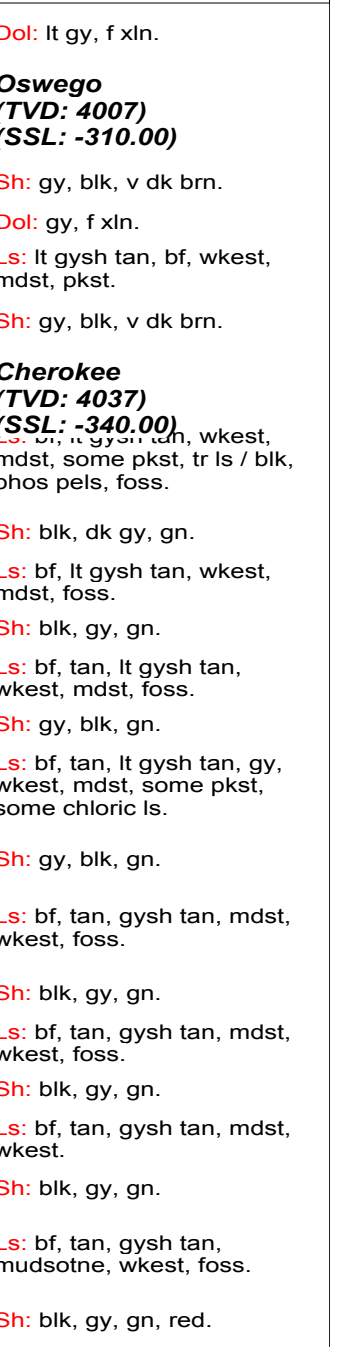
Dol: lt gy, f xln.

Oswego
(TVD: 4007)
(SSL: -310.00)

Sh: gy, blk, v dk brn.

Dol: gy, f xln.

Ls: lt gysh tan, bf, wkest, mdst, pkst.

Sh: gy, blk, v dk brn.

Cherokee
(TVD: 4037)
(SSL: -340.00)
Ls: bf, lt gysh tan, wkest, mdst, some pkst, tr ls / blk, phos pels, foss.

Sh: blk, dk gy, gn.

Ls: bf, lt gysh tan, wkest, mdst, foss.

Sh: blk, gy, gn.

Ls: bf, tan, lt gysh tan, wkest, mdst, foss.

Sh: gy, blk, gn.

Ls: bf, tan, lt gysh tan, gy, wkest, mdst, some pkst, some chloric ls.

Sh: gy, blk, gn.

Ls: bf, tan, gysh tan, mdst, wkest, foss.

Sh: blk, gy, gn.

Ls: bf, tan, gysh tan, mdst, wkest, foss.

Sh: blk, gy, gn.

Ls: bf, tan, gysh tan, mdst, wkest.

Sh: blk, gy, gn.

Ls: bf, tan, gysh tan, mudsotne, wkest, foss.

Sh: blk, gy, gn, red.